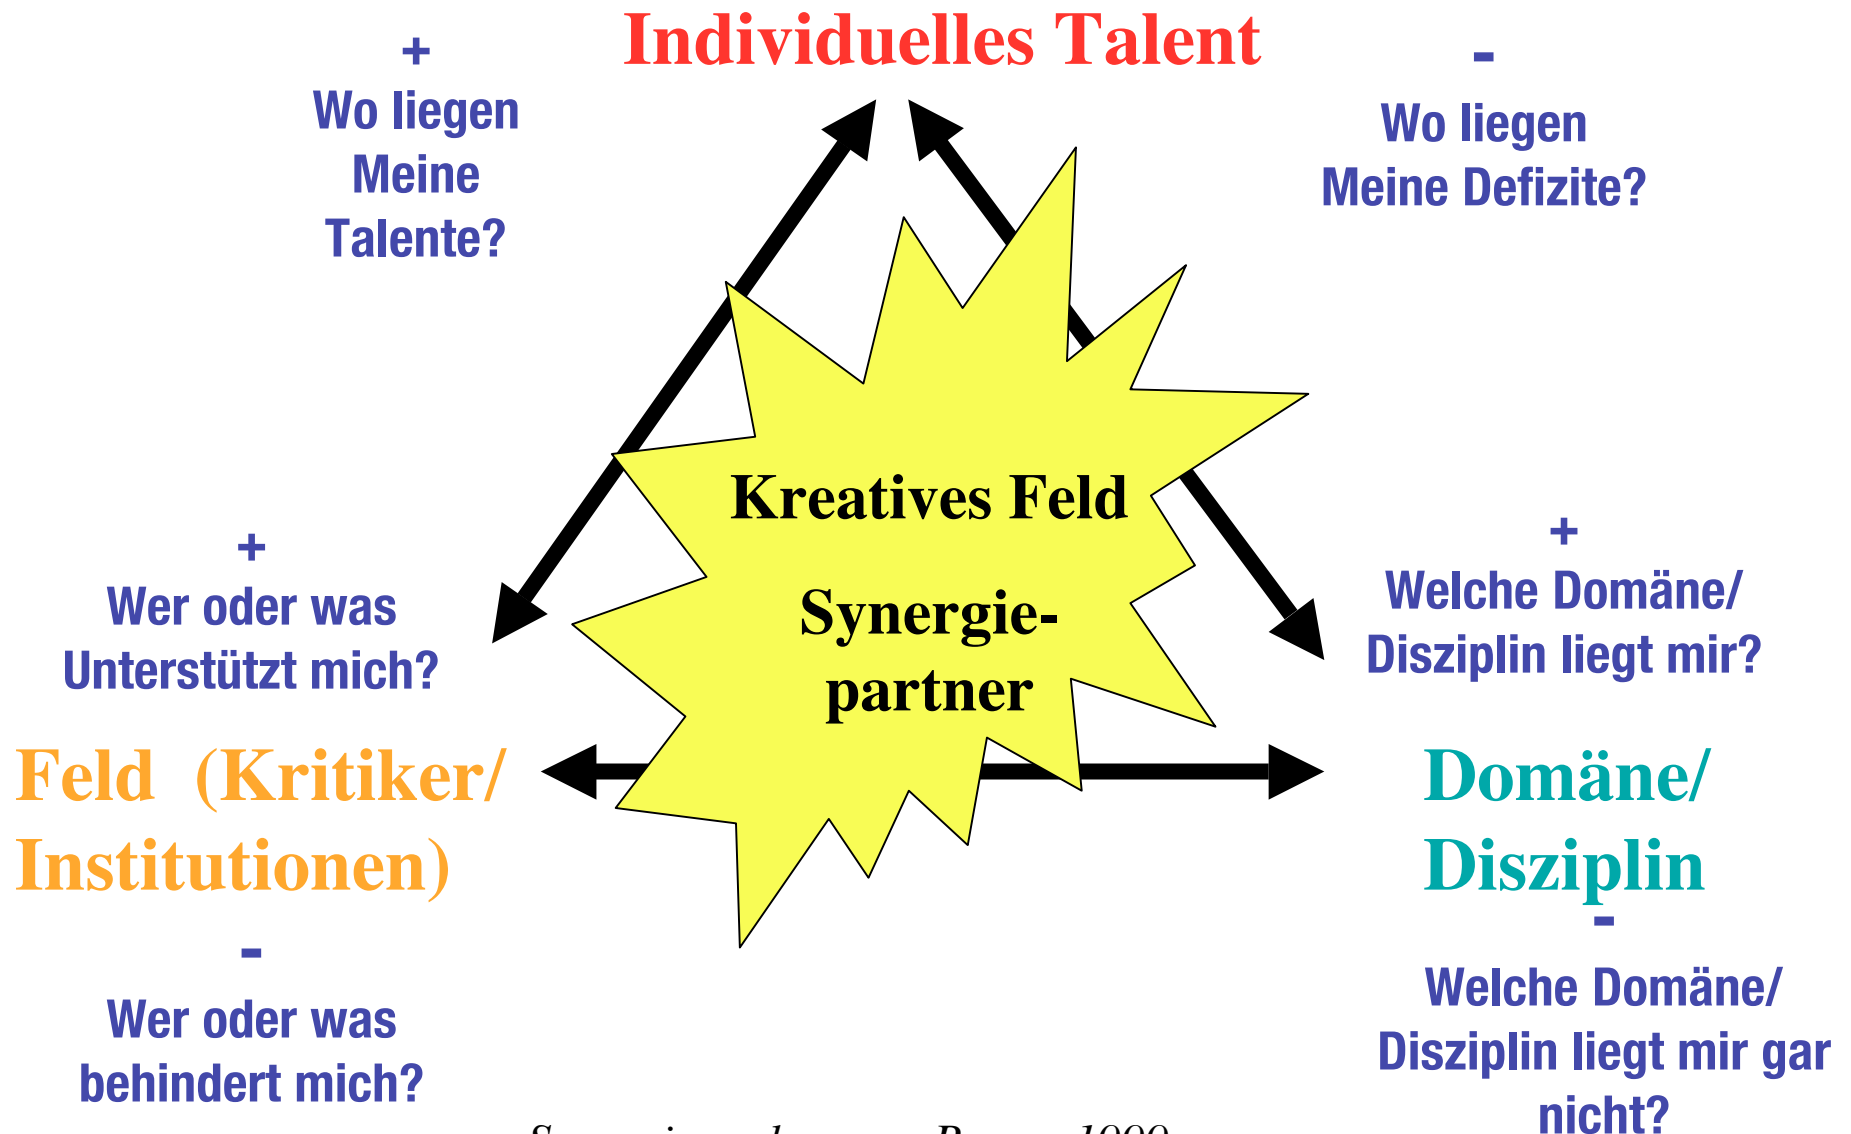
Individuelles Talent

+
Wo liegen Meine Talente?

-
Wo liegen Meine Defizite?

Kreatives Feld

Synergiepartner

+
Wer oder was Unterstützt mich?

+
Welche Domäne/ Disziplin liegt mir?

Feld (Kritiker/ Institutionen)

Domäne/ Disziplin

-
Wer oder was behindert mich?

-
Welche Domäne/ Disziplin liegt mir gar nicht?

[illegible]